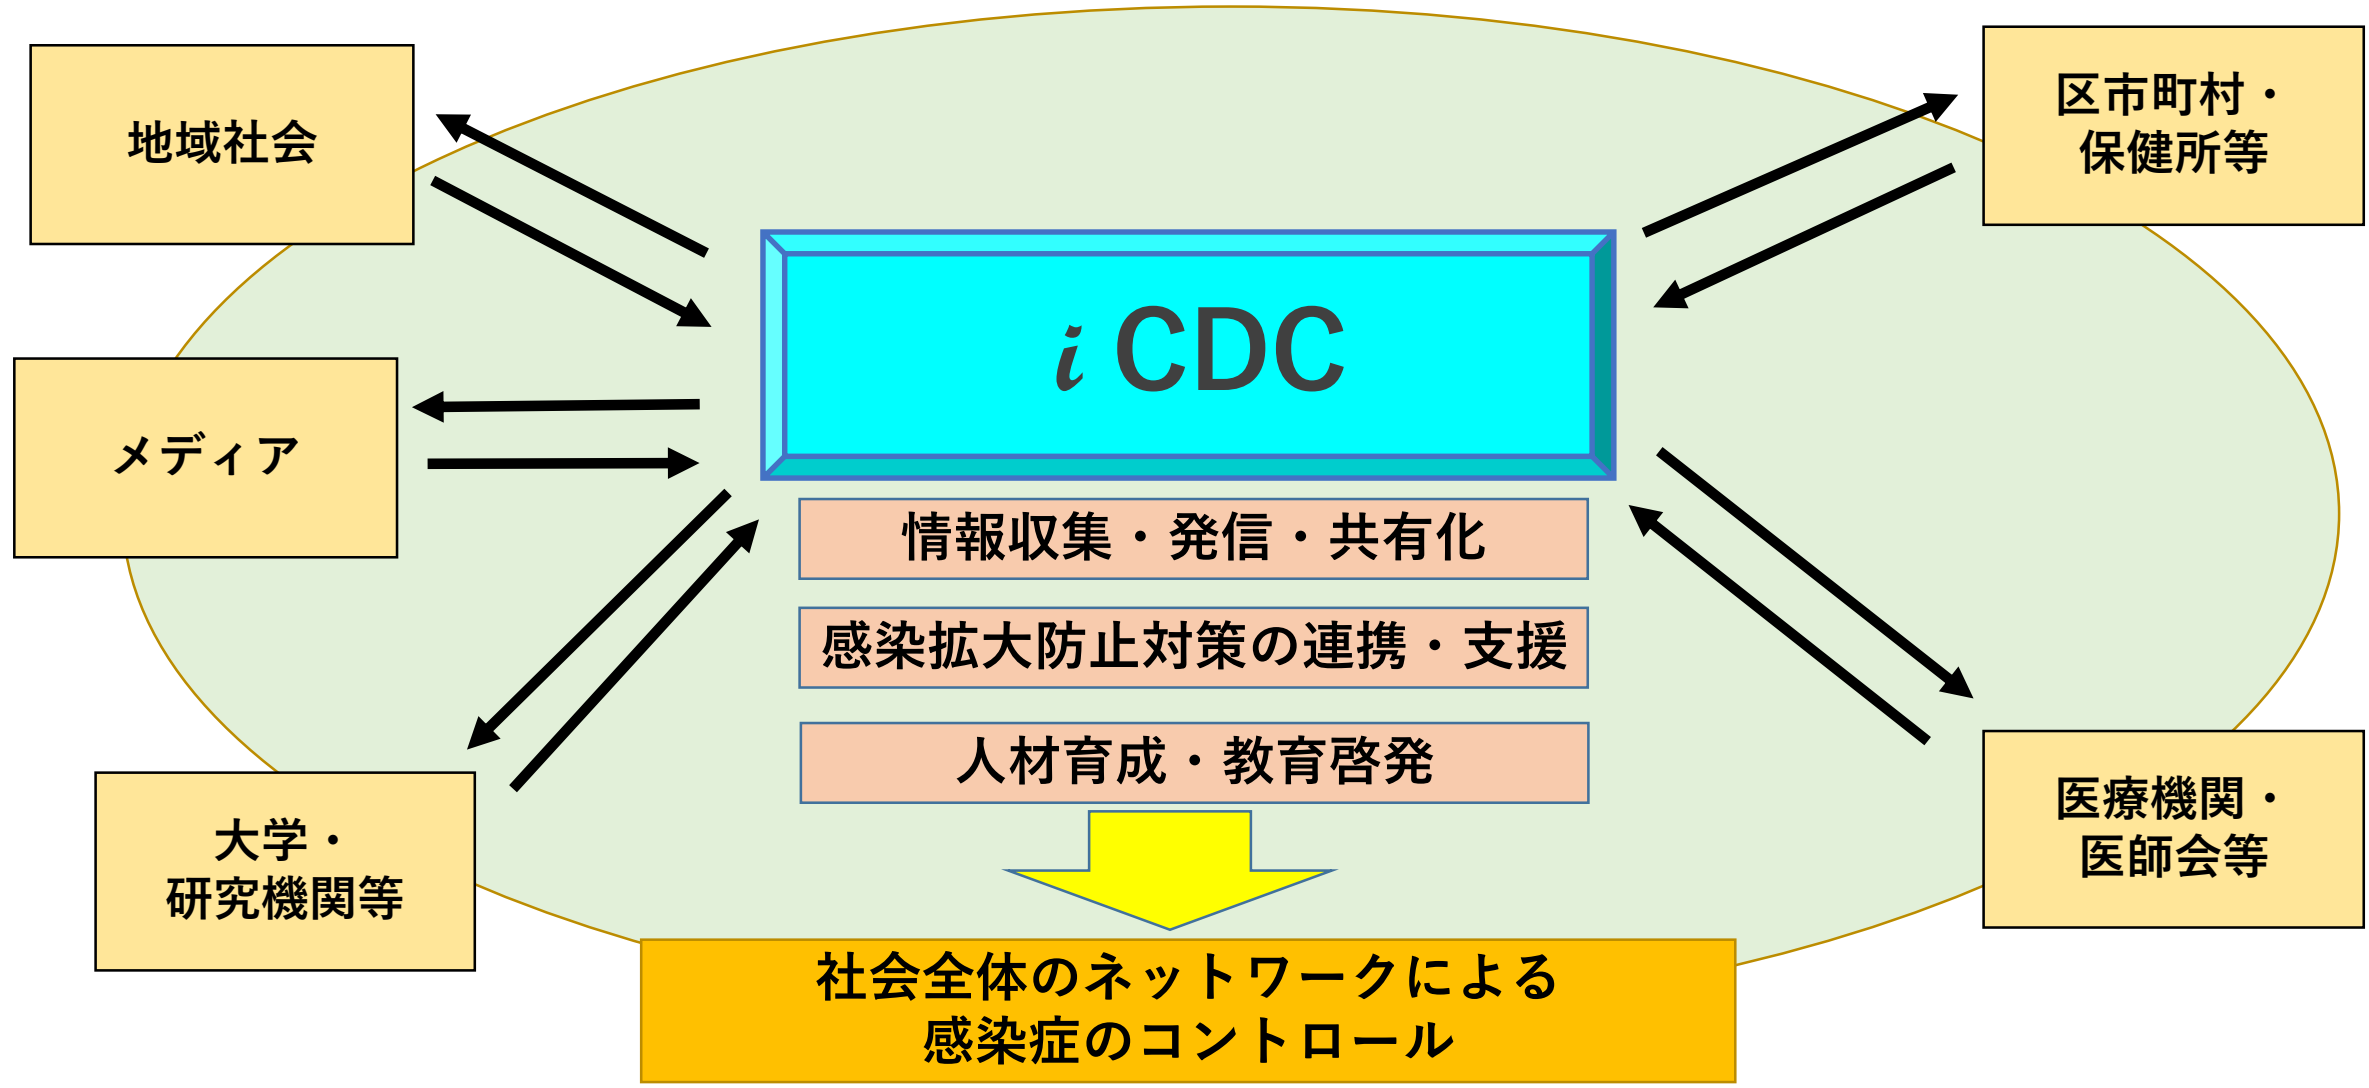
地域社会

区市町村・
保健所等

*i* CDC

メディア

情報収集・発信・共有化

感染拡大防止対策の連携・支援

人材育成・教育啓発

大学・
研究機関等

医療機関・
医師会等

社会全体のネットワークによる
感染症のコントロール